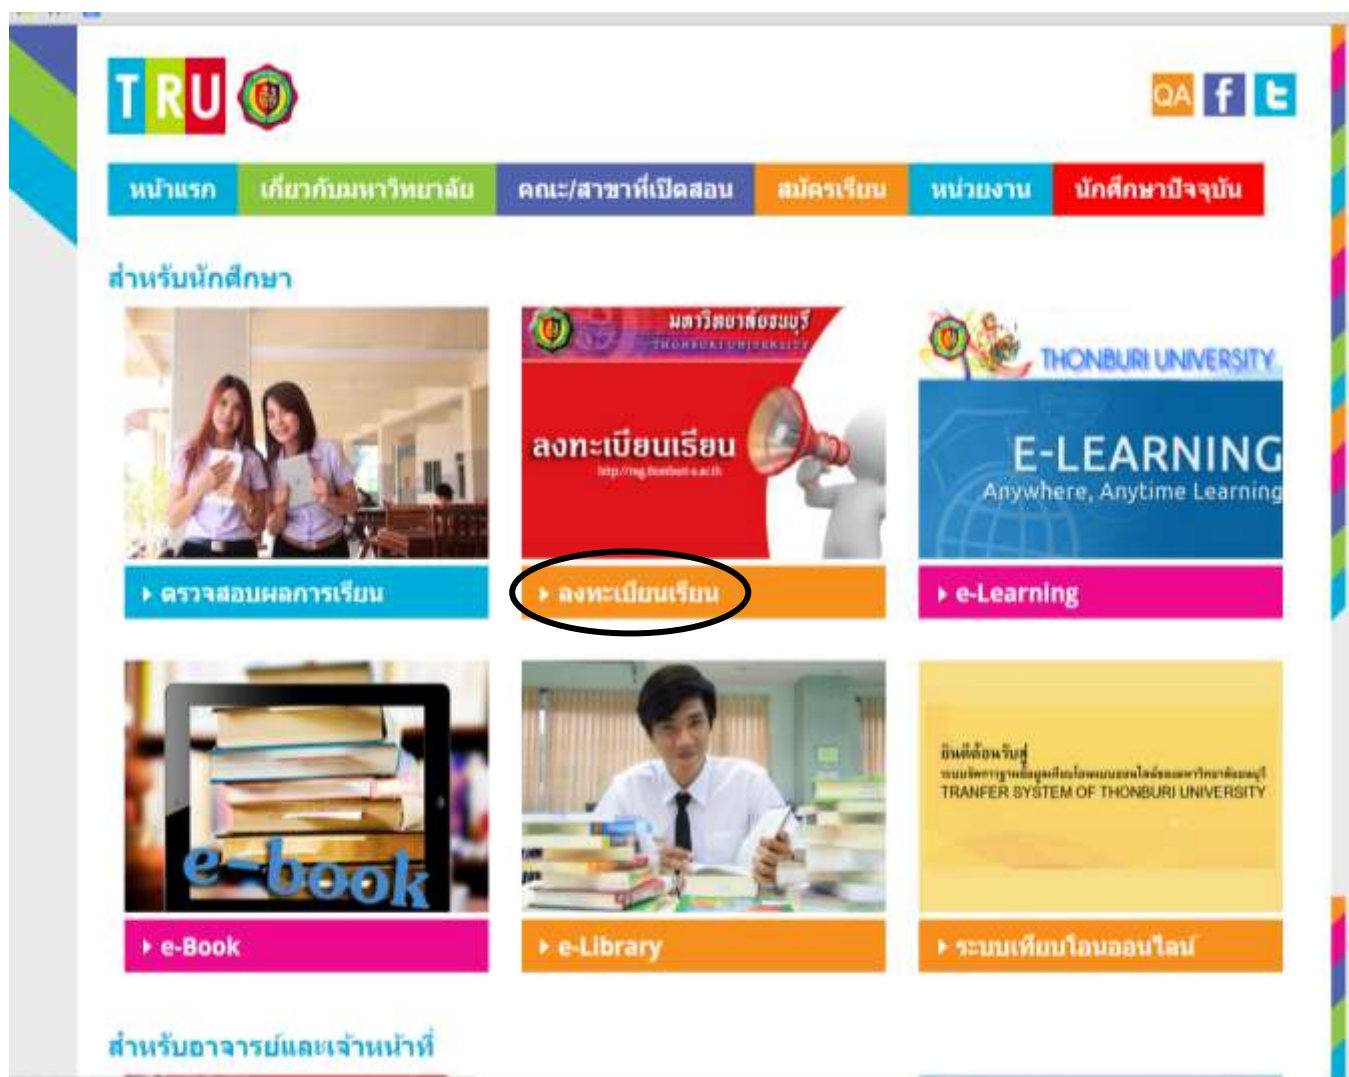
TRU

QA f t

หน้าแรก | เกี่ยวกับมหาวิทยาลัย | คณะ/สาขาที่เปิดสอน | สมัครเรียน | หน่วยงาน | นักศึกษาปัจจุบัน

สำหรับนักศึกษา

มหาวิทยาลัยธนบุรี
THONBURI UNIVERSITY
ลงทะเบียนเรียน
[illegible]

THONBURI UNIVERSITY
E-LEARNING
Anywhere, Anytime Learning

▸ ตรวจสอบผลการเรียน

▸ ลงทะเบียนเรียน

▸ e-Learning

e-book

ยินดีต้อนรับสู่
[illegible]
TRANFER SYSTEM OF THONBURI UNIVERSITY

▸ e-Book

▸ e-Library

▸ ระบบเทียบโอนออนไลน์

สำหรับอาจารย์และเจ้าหน้าที่